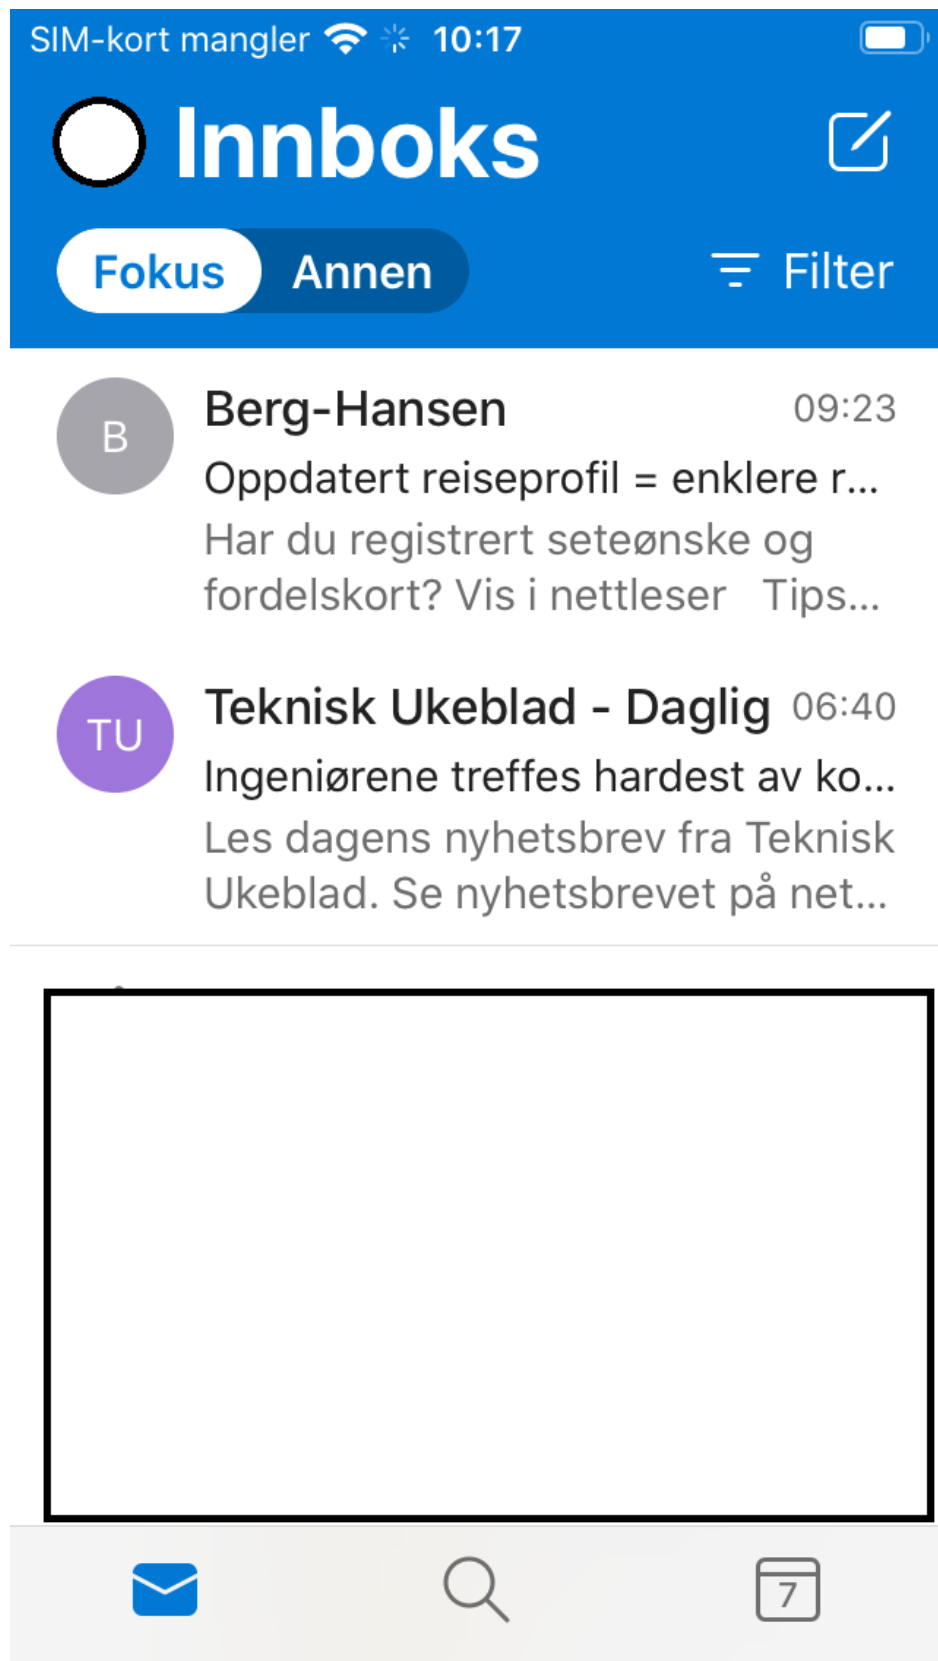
SIM-kort mangler 10:17

Innboks

Fokus Annen Filter

B
Berg-Hansen 09:23
Oppdatert reiseprofil = enklere r...
Har du registrert seteønske og fordelskort? Vis i nettleser Tips...

TU
Teknisk Ukeblad - Daglig 06:40
Ingeniørene treffes hardest av ko...
Les dagens nyhetsbrev fra Teknisk Ukeblad. Se nyhetsbrevet på net...

7